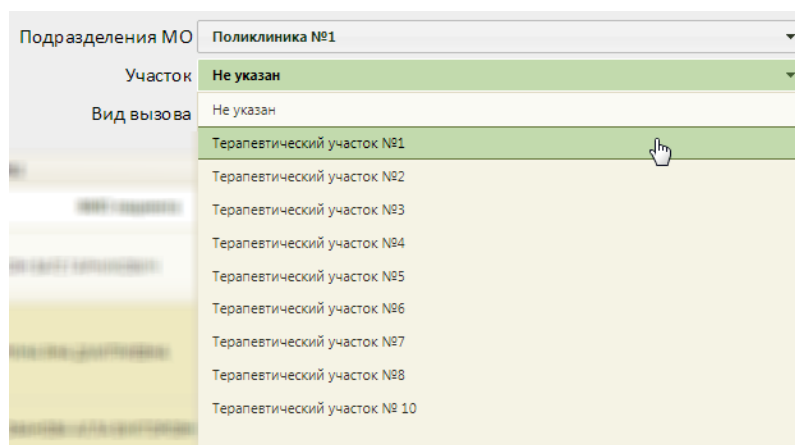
Подразделения МО Поликлиника №1

Участок Не указан

Вид вызова

Не указан

Терапевтический участок №1

Терапевтический участок №2

Терапевтический участок №3

Терапевтический участок №4

Терапевтический участок №5

Терапевтический участок №6

Терапевтический участок №7

Терапевтический участок №8

Терапевтический участок № 10